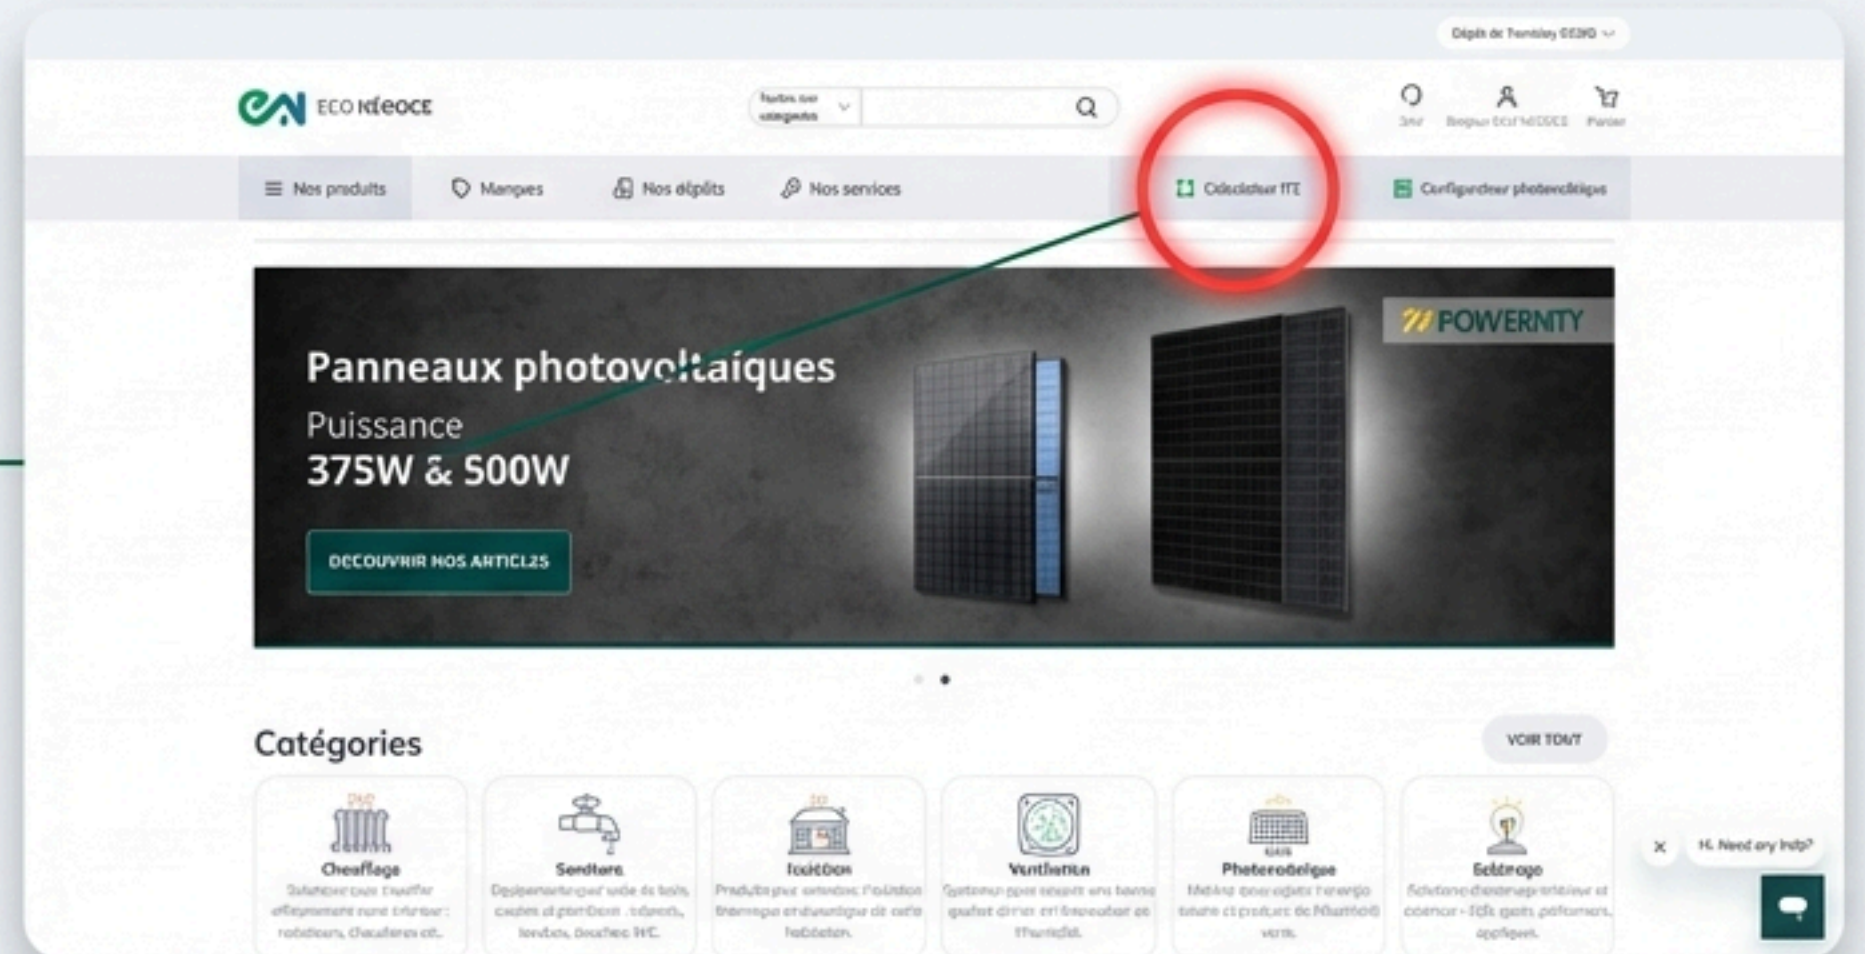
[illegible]

ECO NÉGOCE

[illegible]

Nos produits
Marques
Nos dépôts
Nos services
Calculateur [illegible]
Configurateur photovoltaïque

POWERNITY

Panneaux photovoltaïques
Puissance
375W & 500W

DECOUVRIR NOS ARTICLES

Catégories

VOIR TOUT

Chauffage
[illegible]

Sanitaire
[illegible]

Isolation
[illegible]

Ventilation
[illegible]

Photovoltaïque
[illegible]

Éclairage
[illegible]

Hi. Need any help?